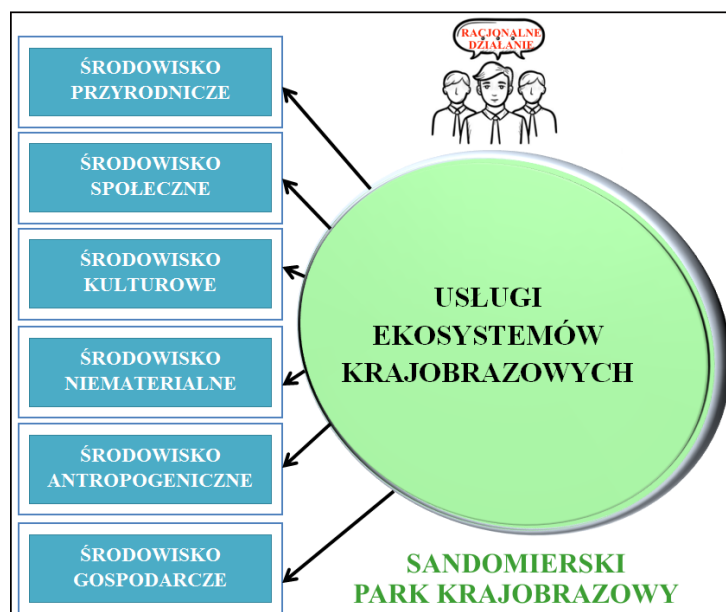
RACJONALNE DZIAŁANIE

ŚRODOWISKO PRZYRODNICZE

ŚRODOWISKO SPOŁECZNE

ŚRODOWISKO KULTUROWE

ŚRODOWISKO NIEMATERIALNE

ŚRODOWISKO ANTROPOGENICZNE

ŚRODOWISKO GOSPODARCZE

USŁUGI EKOSYSTEMÓW KRAJOBRAZOWYCH

SANDOMIERSKI PARK KRAJOBRAZOWY